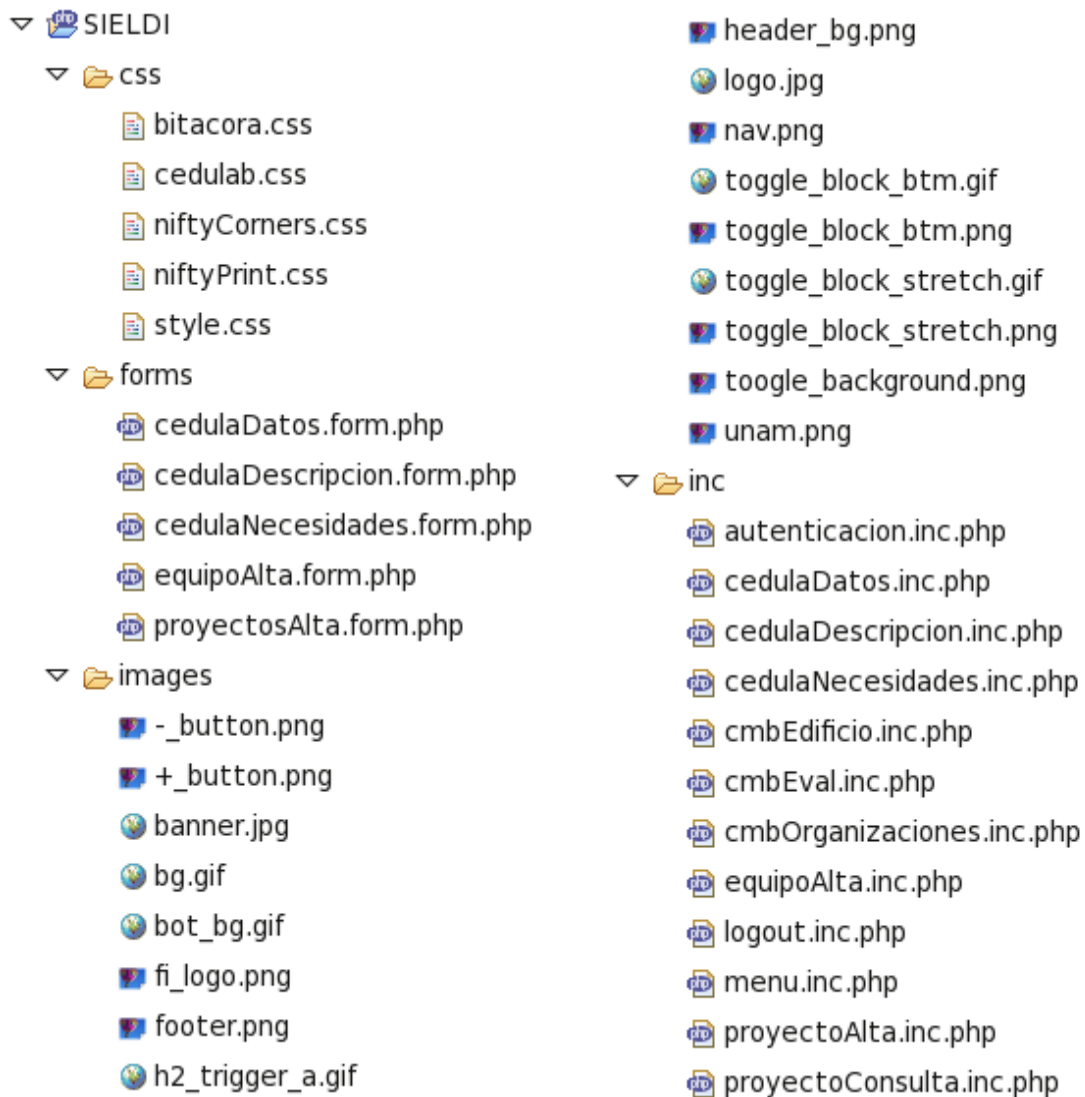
SIELDI
css
bitacora.css
cedulab.css
niftyCorners.css
niftyPrint.css
style.css
forms
cedulaDatos.form.php
cedulaDescripcion.form.php
cedulaNecesidades.form.php
equipoAlta.form.php
proyectosAlta.form.php
images
-_button.png
+_button.png
banner.jpg
bg.gif
bot_bg.gif
fi_logo.png
footer.png
h2_trigger_a.gif

header_bg.png
logo.jpg
nav.png
toggle_block_btm.gif
toggle_block_btm.png
toggle_block_stretch.gif
toggle_block_stretch.png
toogle_background.png
unam.png
inc
autenticacion.inc.php
cedulaDatos.inc.php
cedulaDescripcion.inc.php
cedulaNecesidades.inc.php
cmbEdificio.inc.php
cmbEval.inc.php
cmbOrganizaciones.inc.php
equipoAlta.inc.php
logout.inc.php
menu.inc.php
proyectoAlta.inc.php
proyectoConsulta.inc.php